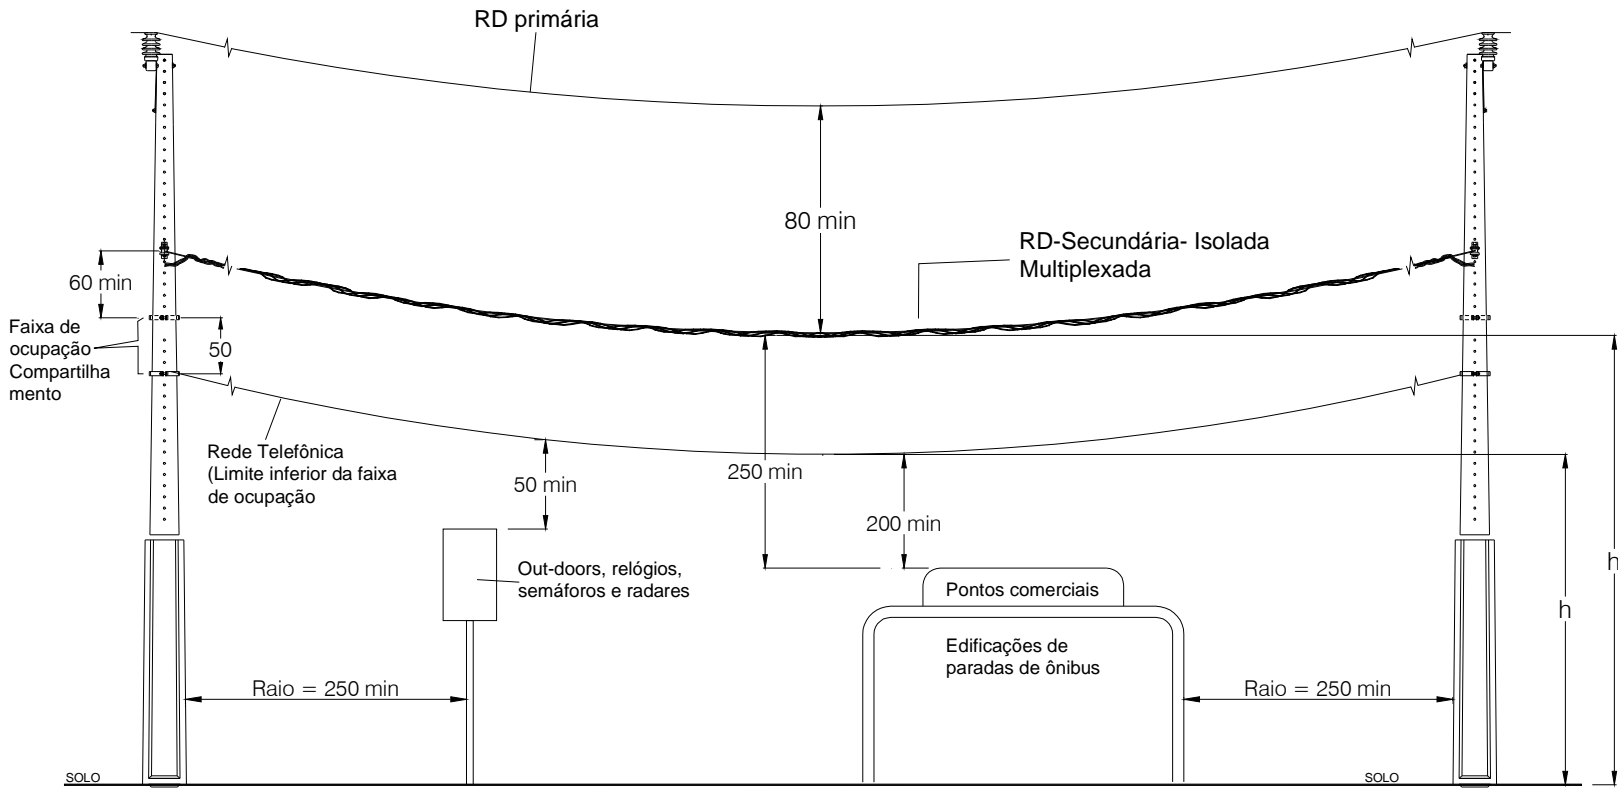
RD primária

80 min

RD-Secundária- Isolada Multiplexada

60 min

Faixa de ocupação Compartilha mento

50

Rede Telefônica (Limite inferior da faixa de ocupação

50 min

250 min

200 min

Out-doors, relógios, semáforos e radares

Pontos comerciais

Edificações de paradas de ônibus

h

h

Raio = 250 min

Raio = 250 min

SOLO

SOLO